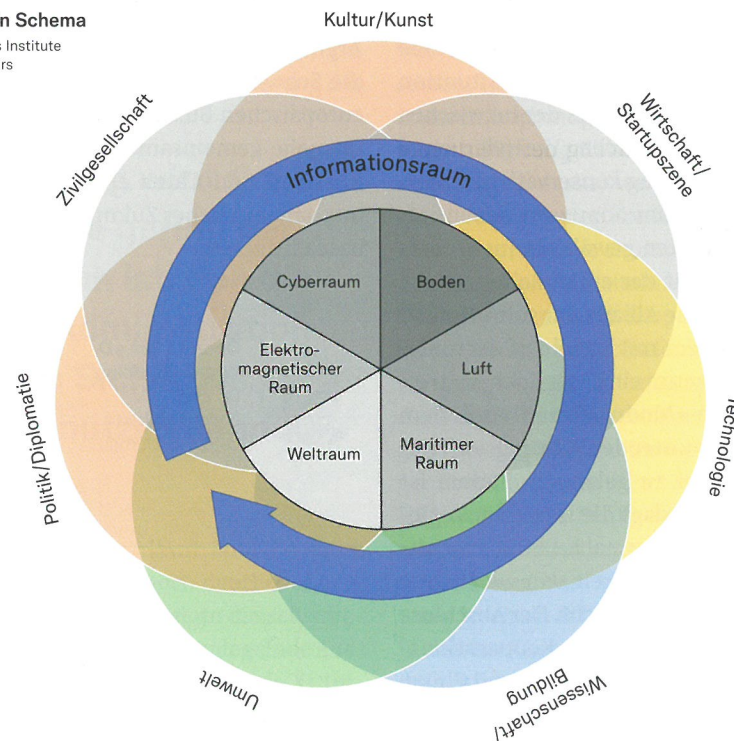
n Schema
s Institute
rs

Kultur/Kunst

Zivilgesellschaft

Wirtschaft/ Startupszene

Informationsraum

Cyberraum

Boden

Elektro-magnetischer Raum

Luft

Weltraum

Maritimer Raum

Politik/Diplomatie

Technologie

Umwelt

Wissenschaft/ Bildung